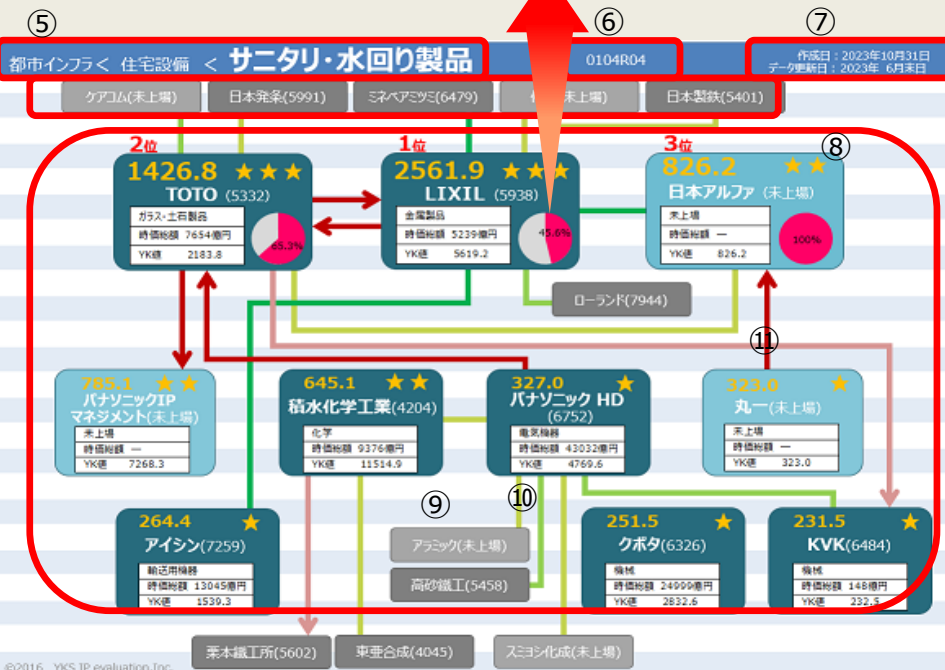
⑤

⑥

⑦

都市インフラ＜ 住宅設備 ＜ サニタリ・水回り製品

0104R04

作成日：2023年10月31日
データ更新日：2023年 6月末日

ケアコム(未上場)

日本発条(5991)

ミネベアミツミ(6479)

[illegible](未上場)

日本製鉄(5401)

⑧

2位
1426.8 ★★★
TOTO (5332)
ガラス・土石製品
時価総額 7654億円
YK値 2183.8
65.3%

1位
2561.9 ★★★
LIXIL (5938)
金属製品
時価総額 5239億円
YK値 5619.2
45.6%

3位
826.2 ★★
日本アルファ (未上場)
未上場
時価総額 ー
YK値 826.2
100%

ローランド(7944)

⑪

785.1 ★★
パナソニックIP マネジメント(未上場)
未上場
時価総額 ー
YK値 7268.3

645.1 ★★
積水化学工業(4204)
化学
時価総額 9376億円
YK値 11514.9

327.0 ★
パナソニック HD (6752)
電気機器
時価総額 43032億円
YK値 4769.6

323.0 ★
丸一(未上場)
未上場
時価総額 ー
YK値 323.0

⑨

⑩

264.4 ★
アイシン(7259)
輸送用機器
時価総額 13045億円
YK値 1539.3

アラミック(未上場)

高砂鐵工(5458)

251.5 ★
クボタ(6326)
機械
時価総額 24999億円
YK値 2832.6

231.5 ★
KVK(6484)
機械
時価総額 148億円
YK値 232.5

栗本鐵工所(5602)

東亜合成(4045)

スミヨシ化成(未上場)

©2016 YKS IP evaluation Inc.